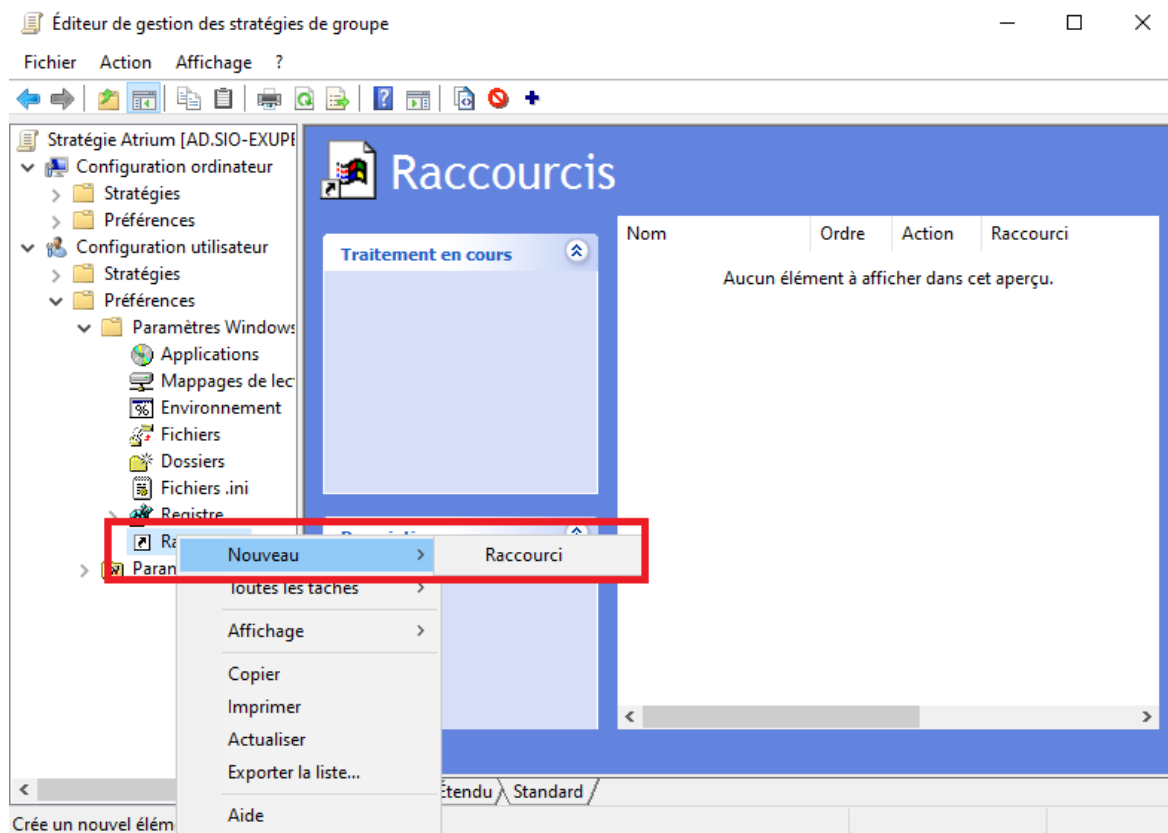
Éditeur de gestion des stratégies de groupe

Fichier Action Affichage ?

Stratégie Atrium [AD.SIO-EXUPE
Configuration ordinateur
Stratégies
Préférences
Configuration utilisateur
Stratégies
Préférences
Paramètres Windows
Applications
Mappages de lect
Environnement
Fichiers
Dossiers
Fichiers .ini
Registre
Ra
Paran

Raccourcis

Traitement en cours

| Nom | Ordre | Action | Raccourci |
|---|---|---|---|

Aucun élément à afficher dans cet aperçu.

Nouveau
Raccourci
Toutes les tâches
Affichage
Copier
Imprimer
Actualiser
Exporter la liste...
Aide

Étendu Standard

Crée un nouvel élém